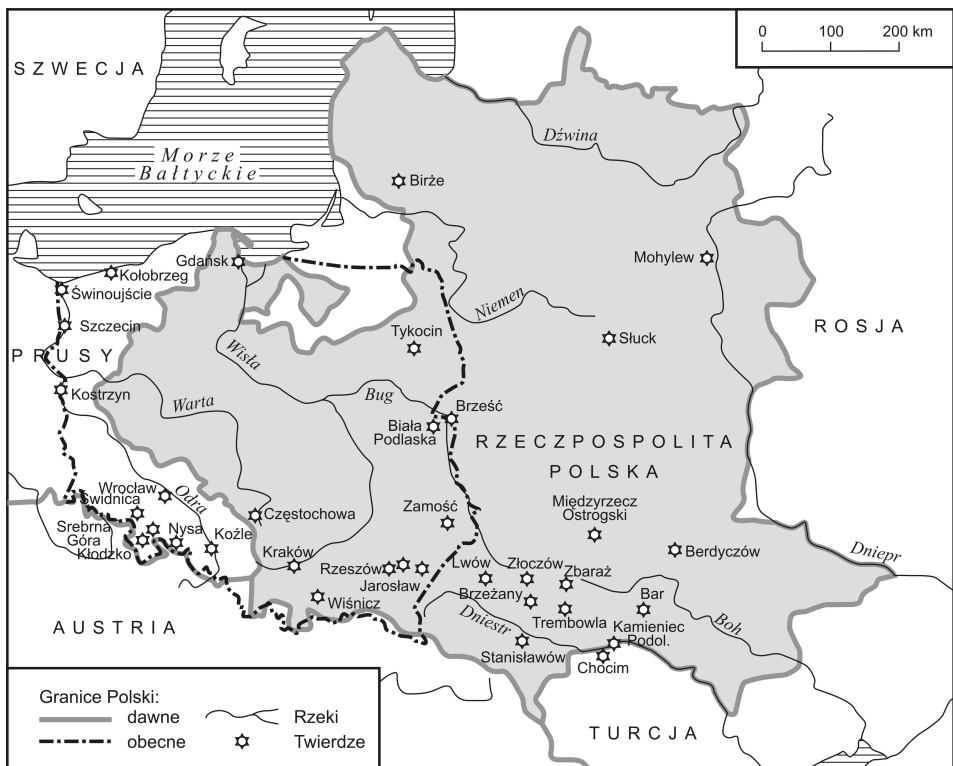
0 100 200 km

SZWECJA

Morze Bałtyckie

Dźwina

Birże

Gdansk

Kołobrzeg

Świnoujście

Szczecin

PRUSY

Mohylew

Niemen

Tykocin

Słuck

ROSJA

Wisła

Kostrzyn

Warta

Bug

Brześć

Biała Podlaska

RZECZPOSPOLITA POLSKA

Wrocław

Świdnica

Odra

Częstochowa

Zamość

Międzyrzecz Ostrogski

Srebrna Góra

Nysa

Kłodzko

Koźle

Berdyczów

Dniepr

Kraków

Rzeszów

Jarosław

Lwów

Złoczów

Zbaraż

Brzeżany

Bar

Wiśnicz

Trembowla

AUSTRIA

Dniestr

Kamieniec Podol.

Boh

Stanisławów

Chocim

Granice Polski:

dawne

obecne

Rzeki

Twierdze

TURCJA